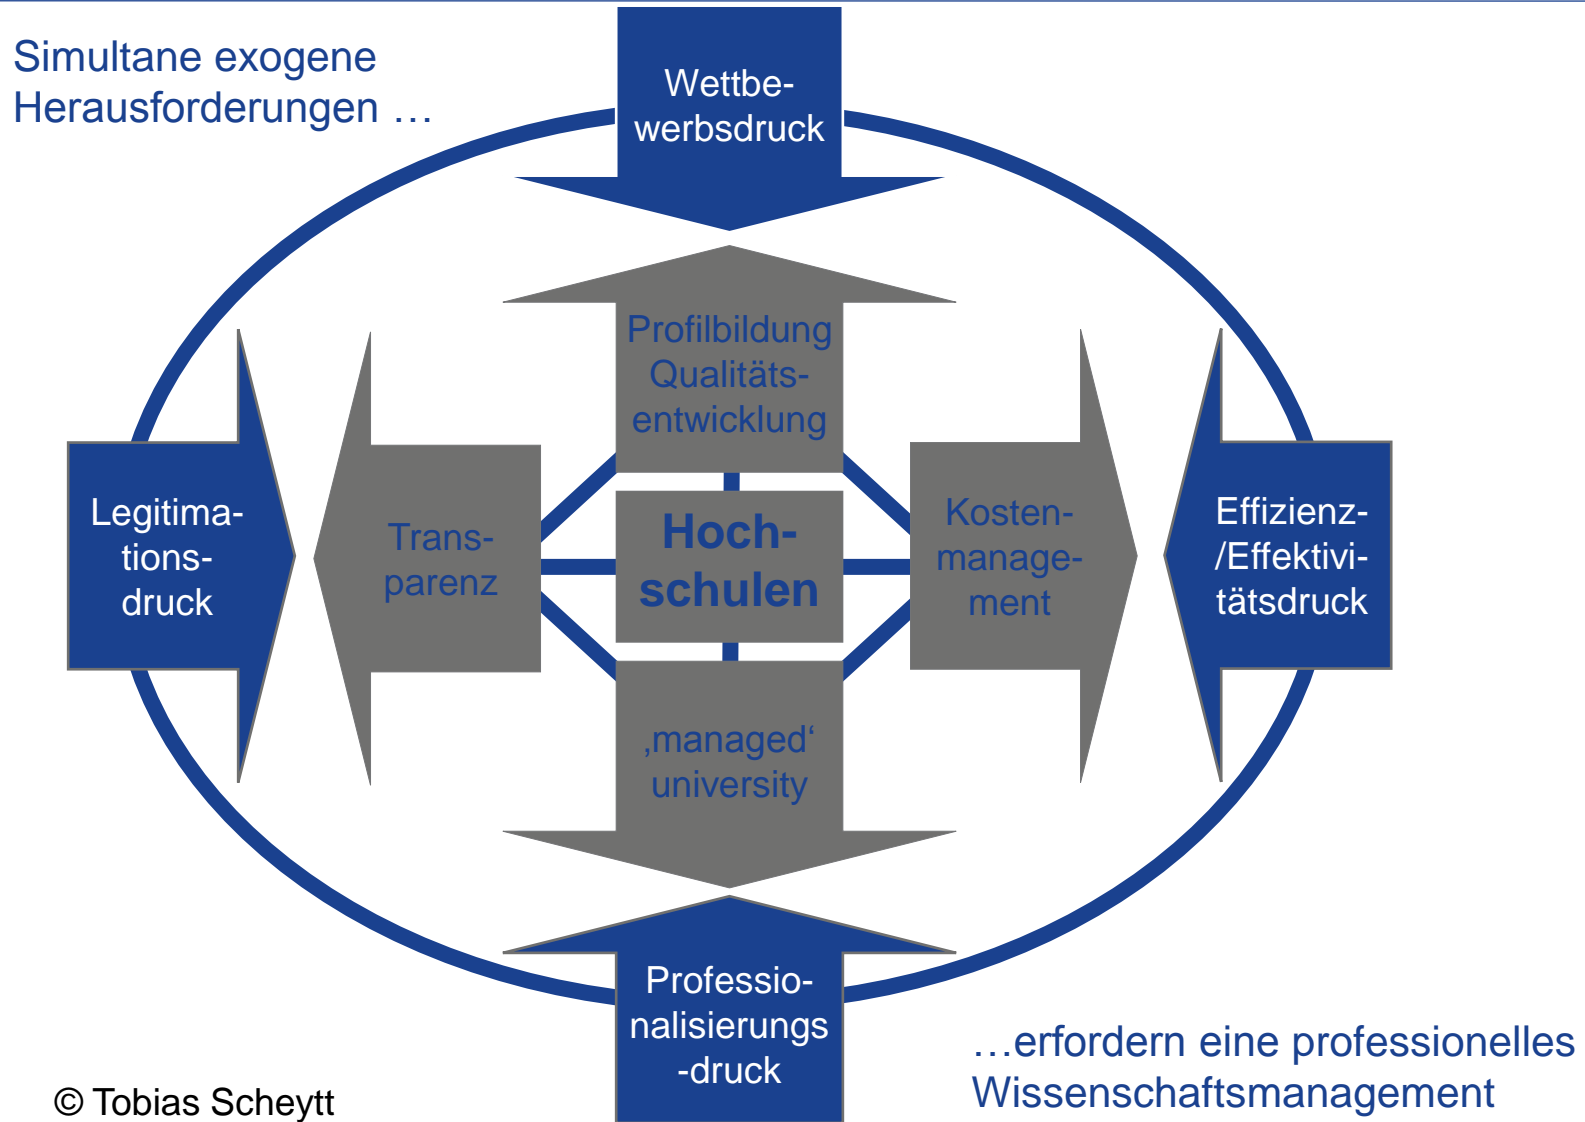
Simultane exogene Herausforderungen …

Wettbewerbsdruck

Profilbildung Qualitätsentwicklung

Legitimationsdruck

Transparenz

Hochschulen

Kostenmanagement

Effizienz-/Effektivitätsdruck

‚managed' university

Professionalisierungs-druck

© Tobias Scheytt

…erfordern eine professionelles Wissenschaftsmanagement